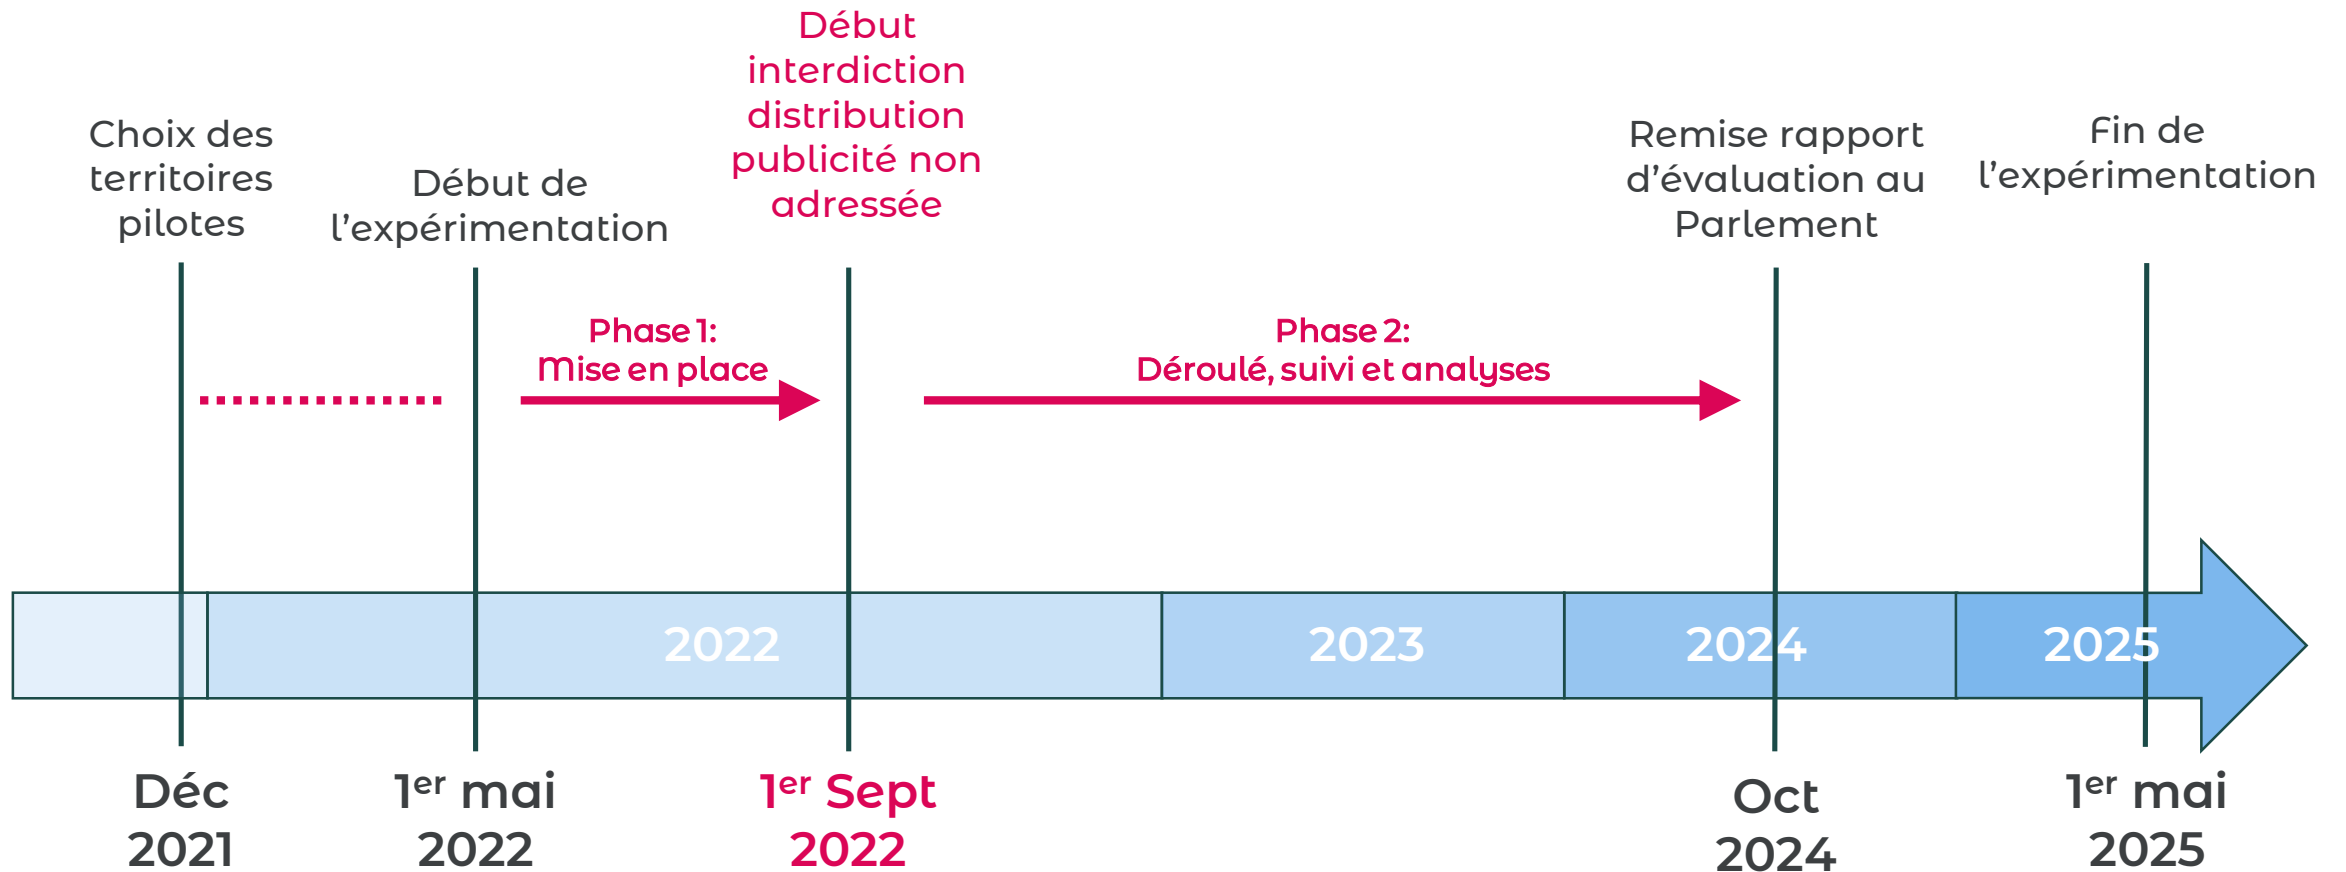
Choix des territoires pilotes

Début de l’expérimentation

Début interdiction distribution publicité non adressée

Remise rapport d’évaluation au Parlement

Fin de l’expérimentation

Phase 1: Mise en place

Phase 2: Déroulé, suivi et analyses

2022

2023

2024

2025

Déc 2021

1$^{er}$ mai 2022

1$^{er}$ Sept 2022

Oct 2024

1$^{er}$ mai 2025